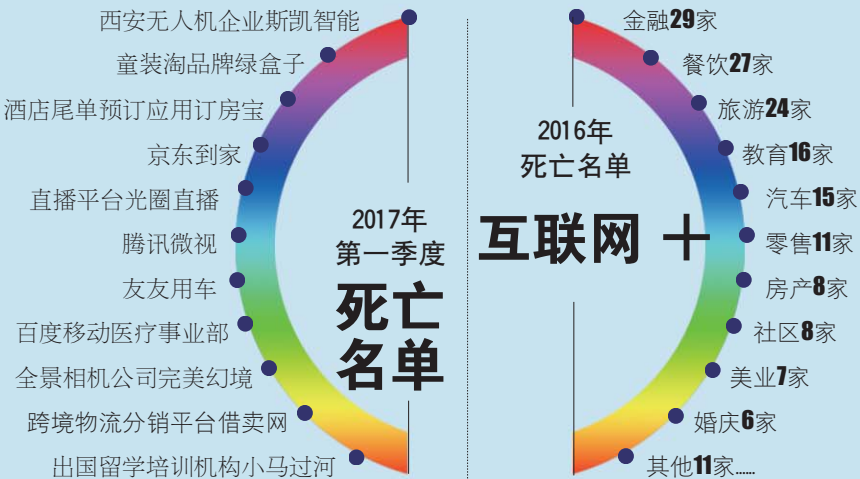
西安无人机企业斯凯智能
童装淘品牌绿盒子
酒店尾单预订应用订房宝
京东到家
直播平台光圈直播
腾讯微视
友友用车
百度移动医疗事业部
全景相机公司完美幻境
跨境物流分销平台借卖网
出国留学培训机构小马过河

2017年
第一季度
死亡
名单

2016年
死亡名单

互联网 十

金融29家
餐饮27家
旅游24家
教育16家
汽车15家
零售11家
房产8家
社区8家
美业7家
婚庆6家
其他11家……